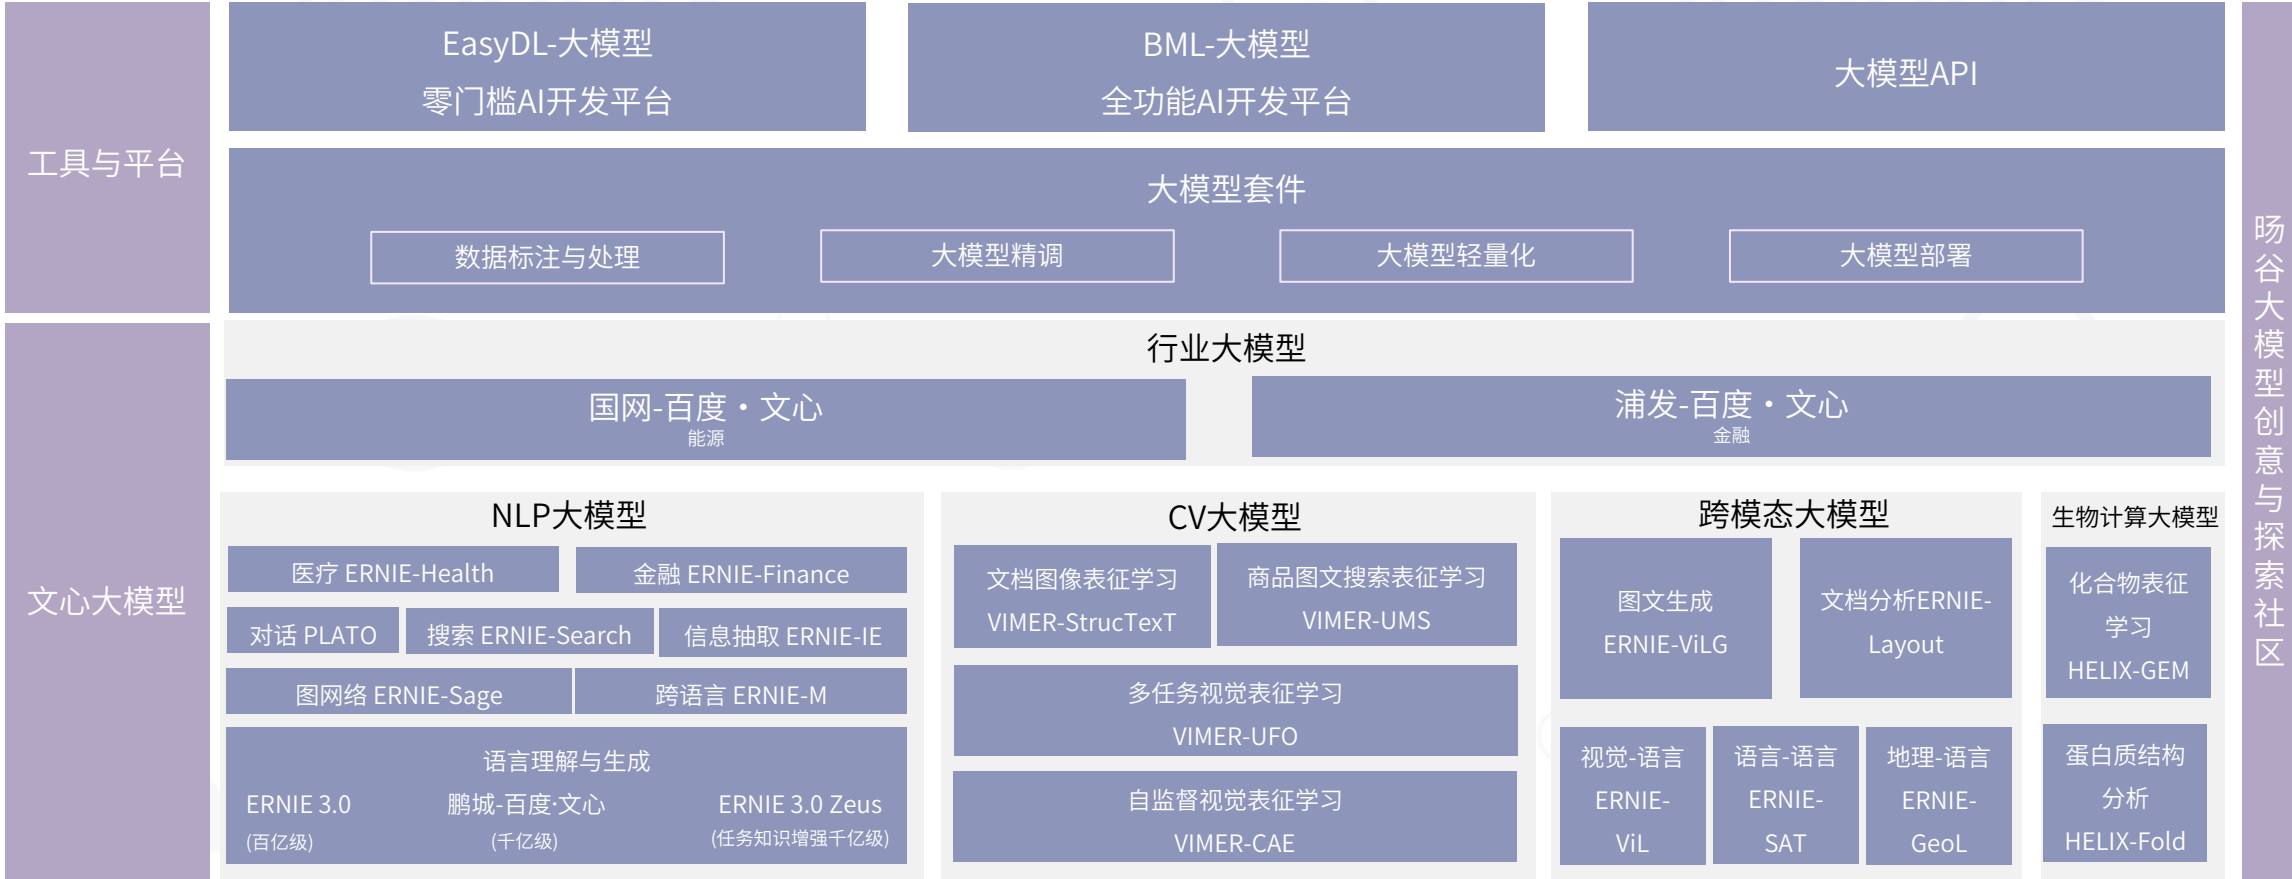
工具与平台

EasyDL-大模型
零门槛AI开发平台

BML-大模型
全功能AI开发平台

大模型API

大模型套件

数据标注与处理

大模型精调

大模型轻量化

大模型部署

文心大模型

行业大模型

国网-百度・文心
能源

浦发-百度・文心
金融

NLP大模型

医疗 ERNIE-Health

金融 ERNIE-Finance

对话 PLATO

搜索 ERNIE-Search

信息抽取 ERNIE-IE

图网络 ERNIE-Sage

跨语言 ERNIE-M

语言理解与生成

ERNIE 3.0
(百亿级)

鹏城-百度·文心
(千亿级)

ERNIE 3.0 Zeus
(任务知识增强千亿级)

CV大模型

文档图像表征学习
VIMER-StrucTexT

商品图文搜索表征学习
VIMER-UMS

多任务视觉表征学习
VIMER-UFO

自监督视觉表征学习
VIMER-CAE

跨模态大模型

图文生成
ERNIE-ViLG

文档分析ERNIE-Layout

视觉-语言
ERNIE-ViL

语言-语言
ERNIE-SAT

地理-语言
ERNIE-GeoL

生物计算大模型

化合物表征学习
HELIX-GEM

蛋白质结构分析
HELIX-Fold

旸谷大模型创意与探索社区